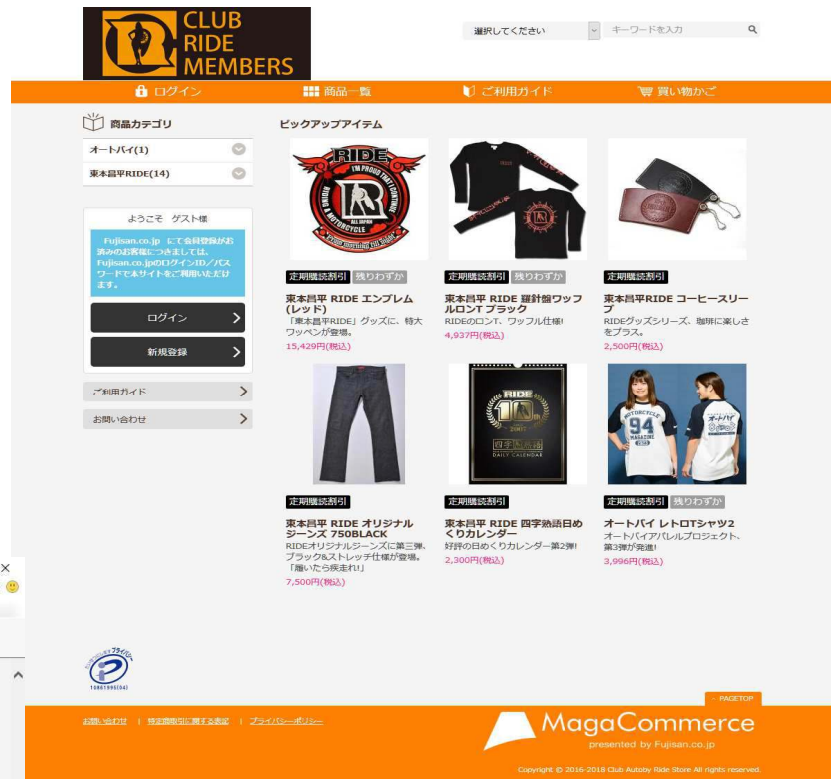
CLUB RIDE MEMBERS

選択してください
キーワードを入力

ログイン
商品一覧
ご利用ガイド
買い物かご

商品カテゴリ
オートバイ(1)
東本昌平RIDE(14)

ようこそ ゲスト様
Fujisan.co.jp にて会員登録がお済みのお客様につきましては、Fujisan.co.jpのログインID／パスワードで本サイトをご利用いただけます。
ログイン
新規登録

ご利用ガイド
お問い合わせ

ピックアップアイテム

定期購読割引 残りわずか
東本昌平 RIDE エンブレム（レッド）
「東本昌平RIDE」グッズに、特大ワッペンが登場。
15,429円(税込)

定期購読割引 残りわずか
東本昌平 RIDE 羅針盤ワッフルロンT ブラック
RIDEのロンT、ワッフル仕様!
4,937円(税込)

定期購読割引
東本昌平RIDE コーヒースリーブ
RIDEグッズシリーズ、珈琲に楽しさをプラス。
2,500円(税込)

定期購読割引
東本昌平 RIDE オリジナルジーンズ 750BLACK
RIDEオリジナルジーンズに第三弾、ブラック&ストレッチ仕様が登場。「履いたら疾走れ!」
7,500円(税込)

定期購読割引
東本昌平 RIDE 四字熟語日めくりカレンダー
好評の日めくりカレンダー第2弾!
2,300円(税込)

定期購読割引 残りわずか
オートバイ レトロTシャツ2
オートバイアパレルプロジェクト、第3弾が発進!
3,996円(税込)

10861995(04)

PAGETOP

お問い合わせ | 特定商取引に関する表記 | プライバシーポリシー

MagaCommerce
presented by Fujisan.co.jp

Copyright © 2016-2018 Club Autoby Ride Store All rights reserved.